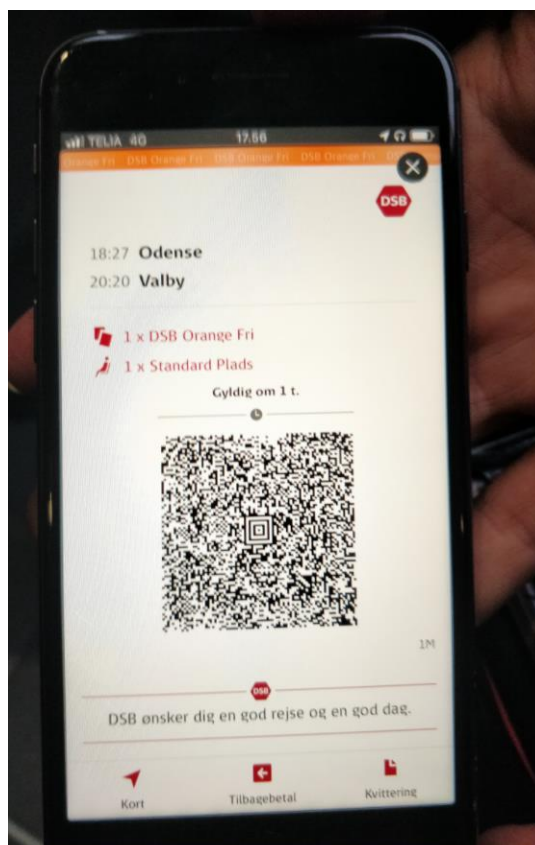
TELIA 4G 17.56

Orange Fri DSB Orange Fri DSB Orange Fri DSB Orange Fri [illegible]

DSB

18:27 Odense
20:20 Valby

1 x DSB Orange Fri
1 x Standard Plads

Gyldig om 1 t.

1M

DSB

DSB ønsker dig en god rejse og en god dag.

Kort
Tilbagebetal
Kvittering